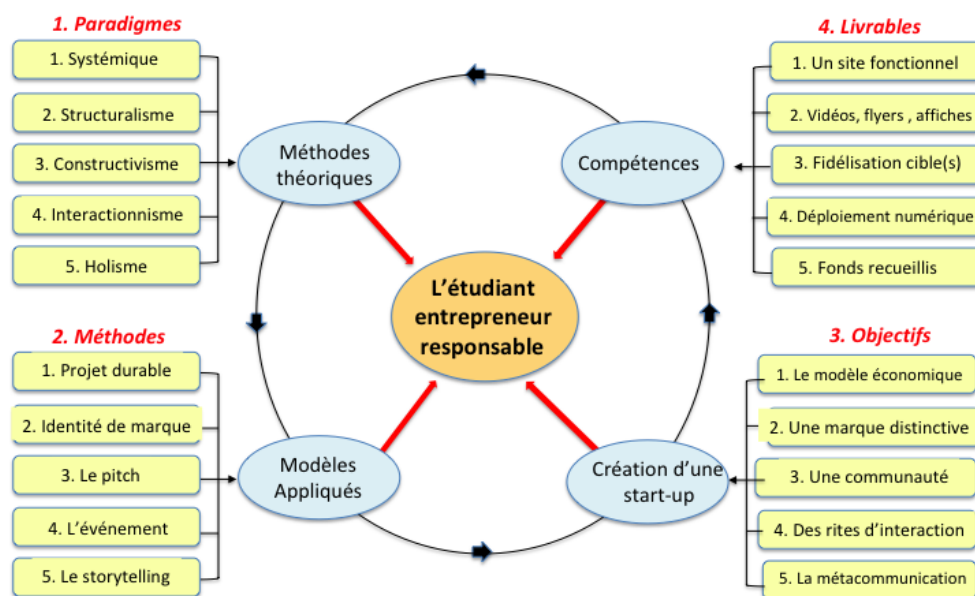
1. Paradigmes

1. Systémique

2. Structuralisme

3. Constructivisme

4. Interactionnisme

5. Holisme

4. Livrables

1. Un site fonctionnel

2. Vidéos, flyers , affiches

3. Fidélisation cible(s)

4. Déploiement numérique

5. Fonds recueillis

Méthodes théoriques

Compétences

L'étudiant entrepreneur responsable

2. Méthodes

1. Projet durable

2. Identité de marque

3. Le pitch

4. L'événement

5. Le storytelling

3. Objectifs

1. Le modèle économique

2. Une marque distinctive

3. Une communauté

4. Des rites d'interaction

5. La métacommunication

Modèles Appliqués

Création d'une start-up